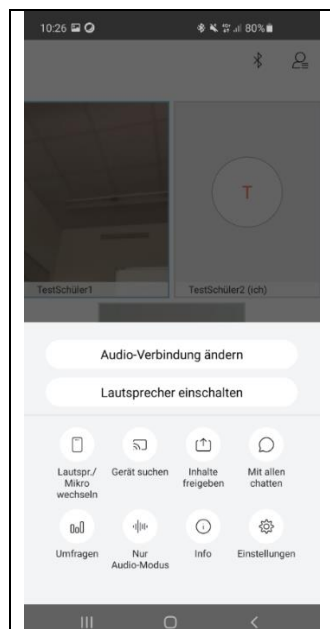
10:26

80%

T

TestSchüler1

TestSchüler2 (ich)

Audio-Verbindung ändern

Lautsprecher einschalten

Lautspr./ Mikro wechseln

Gerät suchen

Inhalte freigeben

Mit allen chatten

Umfragen

Nur Audio-Modus

Info

Einstellungen